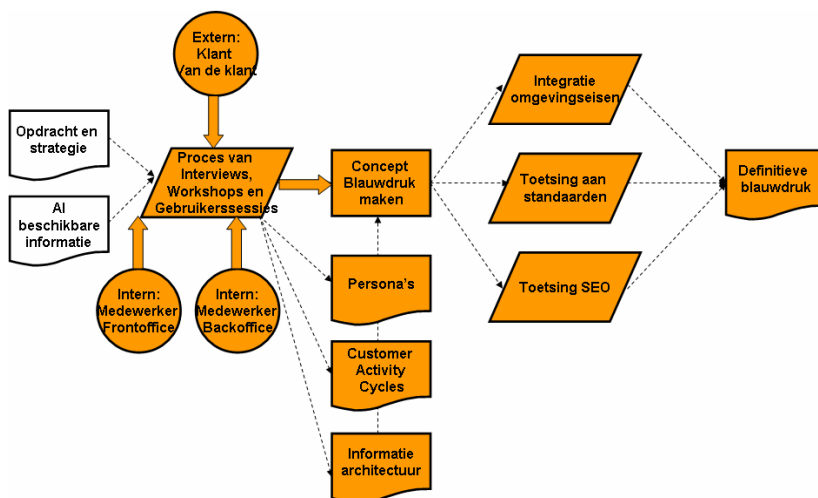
Extern: Klant Van de klant

Opdracht en strategie

Al beschikbare informatie

Proces van Interviews, Workshops en Gebruikerssessies

Intern: Medewerker Frontoffice

Intern: Medewerker Backoffice

Concept Blauwdruk maken

Persona's

Customer Activity Cycles

Informatie architectuur

Integratie omgevingseisen

Toetsing aan standaarden

Toetsing SEO

Definitieve blauwdruk